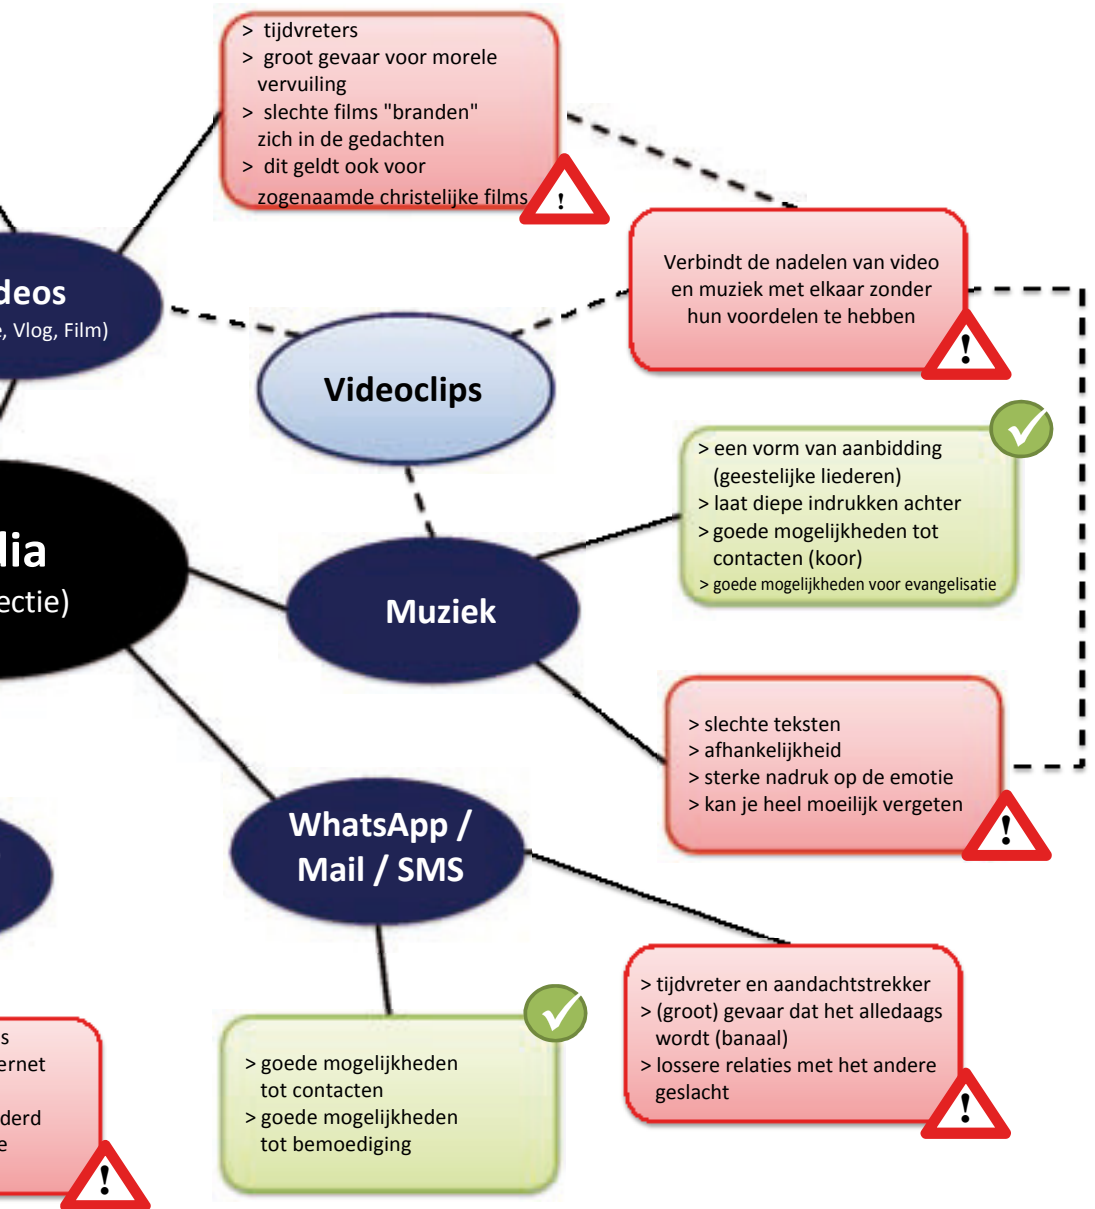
> tijdvreters
> groot gevaar voor morele vervuiling
> slechte films "branden" zich in de gedachten
> dit geldt ook voor zogenaamde christelijke films

!

deos
, Vlog, Film)

Videoclips

Verbindt de nadelen van video en muziek met elkaar zonder hun voordelen te hebben

!

> een vorm van aanbidding (geestelijke liederen)
> laat diepe indrukken achter
> goede mogelijkheden tot contacten (koor)
> goede mogelijkheden voor evangelisatie

lia
ectie)

Muziek

> slechte teksten
> afhankelijkheid
> sterke nadruk op de emotie
> kan je heel moeilijk vergeten

!

WhatsApp / Mail / SMS

> tijdvreter en aandachtstrekker
> (groot) gevaar dat het alledaags wordt (banaal)
> lossere relaties met het andere geslacht

!

s
ernet

derd
e

!

> goede mogelijkheden tot contacten
> goede mogelijkheden tot bemoediging